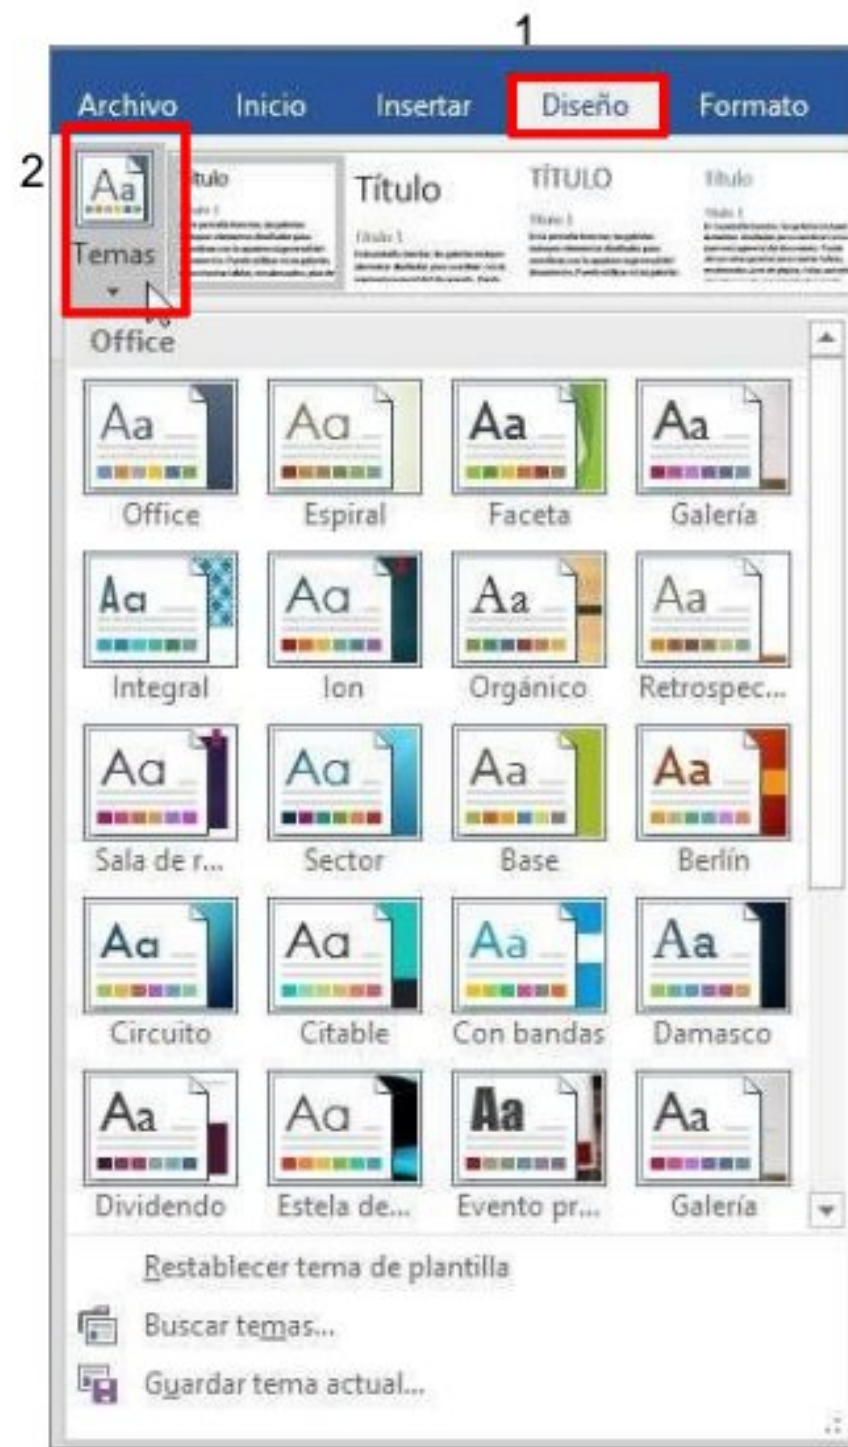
1

Archivo Inicio Insertar Diseño Formato

2

Aa

Temas

Título

Título

TÍTULO

Título

Office

Aa Office
Aa Espiral
Aa Faceta
Aa Galería
Aa Integral
Aa Ion
Aa Orgánico
Aa Retrospec...
Aa Sala de r...
Aa Sector
Aa Base
Aa Berlín
Aa Circuito
Aa Citable
Aa Con bandas
Aa Damasco
Aa Dividendo
Aa Estela de...
Aa Evento pr...
Aa Galería

Restablecer tema de plantilla
Buscar temas...
Guardar tema actual...